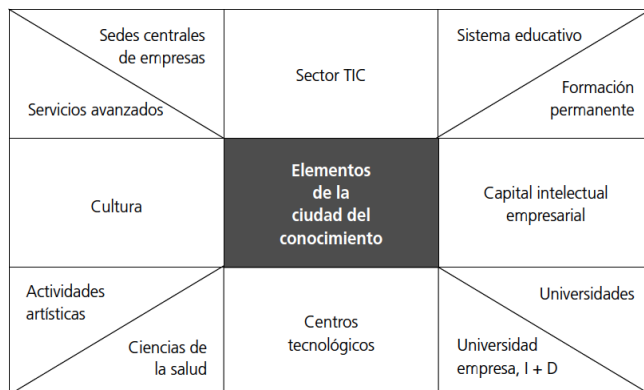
Sedes centrales de empresas

Servicios avanzados

Sector TIC

Sistema educativo

Formación permanente

Cultura

Elementos de la ciudad del conocimiento

Capital intelectual empresarial

Actividades artísticas

Ciencias de la salud

Centros tecnológicos

Universidades

Universidad empresa, I + D